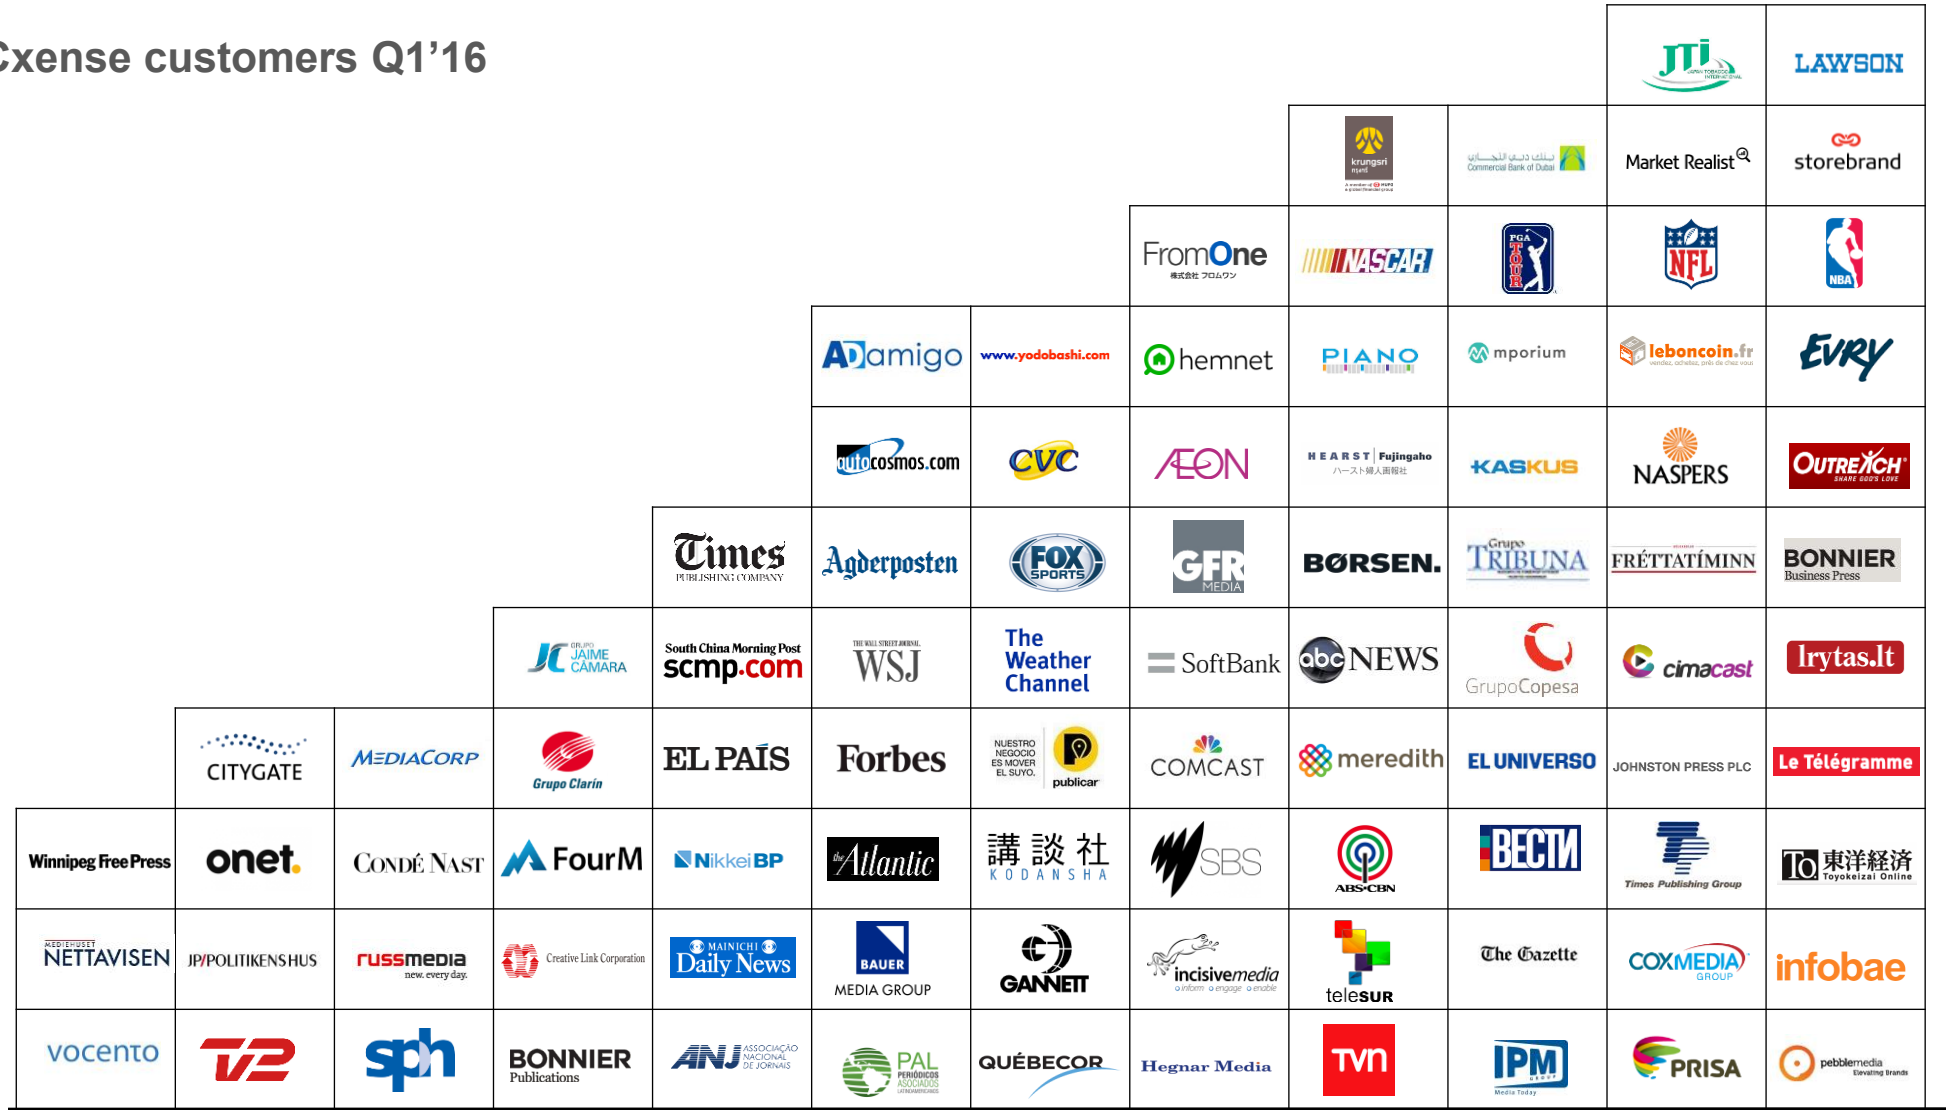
Cxense customers Q1'16

| | | | | | | | | | | | |
|---|---|---|---|---|---|---|---|---|---|---|---|
| | | | | | | | | | | JTI | LAWSON |
| | | | | | | | | krungsri | Commercial Bank of Dubai | Market Realist | storebrand |
| | | | | | | | FromOne 株式会社 フロムワン | NASCAR | PGA TOUR | NFL | NBA |
| | | | | ADamigo | www.yodobashi.com | hemnet | PIANO | mporium | leboncoin.fr | EVRY |
| | | | | autocosmos.com | CVC | AEON | HEARST Fujingaho | KASKUS | NASPERS | OUTREACH |
| | | | Times PUBLISHING COMPANY | Agderposten | FOX SPORTS | GFR MEDIA | BØRSEN. | Grupo TRIBUNA | FRÉTTATÍMINN | BONNIER Business Press |
| | | JC GRUPO JAIME CÁMARA | South China Morning Post scmp.com | WSJ | The Weather Channel | SoftBank | abc NEWS | GrupoCopesa | cimacast | lrytas.lt |
| | CITYGATE | MEDIACORP | Grupo Clarín | EL PAÍS | Forbes | NUESTRO NEGOCIO ES MOVER EL SUYO. publicar | COMCAST | meredith | EL UNIVERSO | JOHNSTON PRESS PLC | Le Télégramme |
| Winnipeg Free Press | onet. | CONDÉ NAST | FourM | NikkeiBP | the Atlantic | 講談社 KODANSHA | SBS | ABS-CBN | BECTИ | Times Publishing Group | 東洋経済 Toyokeizai Online |
| MEDIEHUSET NETTAVISEN | JP/POLITIKENSHUS | russmedia new. every day. | Creative Link Corporation | MAINICHI Daily News | BAUER MEDIA GROUP | GANNETT | incisivemedia inform engage enable | teleSUR | The Gazette | COXMEDIA GROUP | infobae |
| vocento | TV2 | sph | BONNIER Publications | ANJ ASSOCIAÇÃO NACIONAL DE JORNAIS | PAL PERIÓDICOS ASOCIADOS LATINOAMERICANOS | QUÉBECOR | Hegnar Media | TVN | IPM GROUP Media Today | PRISA | pebblemedia Elevating Brands |